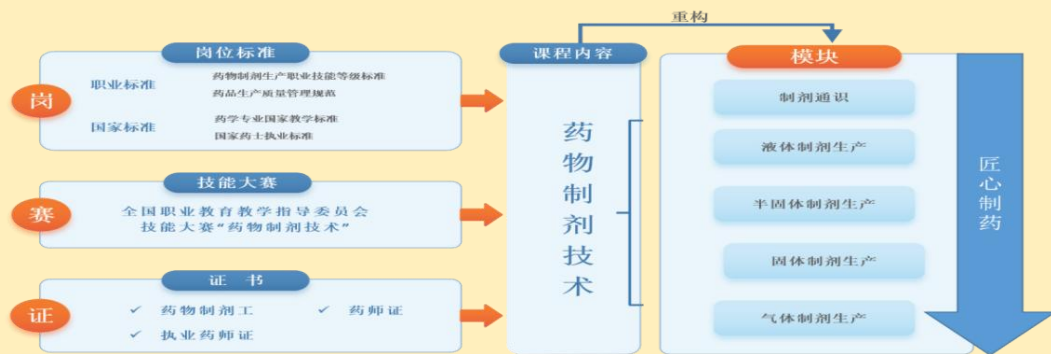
岗位标准

岗

职业标准 药物制剂生产职业技能等级标准

药品生产质量管理规范

国家标准 药学专业国家教学标准

国家药士执业标准

技能大赛

赛

全国职业教育教学指导委员会技能大赛“药物制剂技术”

证 书

证

✓ 药物制剂工 ✓ 药师证

✓ 执业药师证

重构

课程内容

药物制剂技术

模块

制剂通识

液体制剂生产

半固体制剂生产

固体制剂生产

气体制剂生产

匠心制药